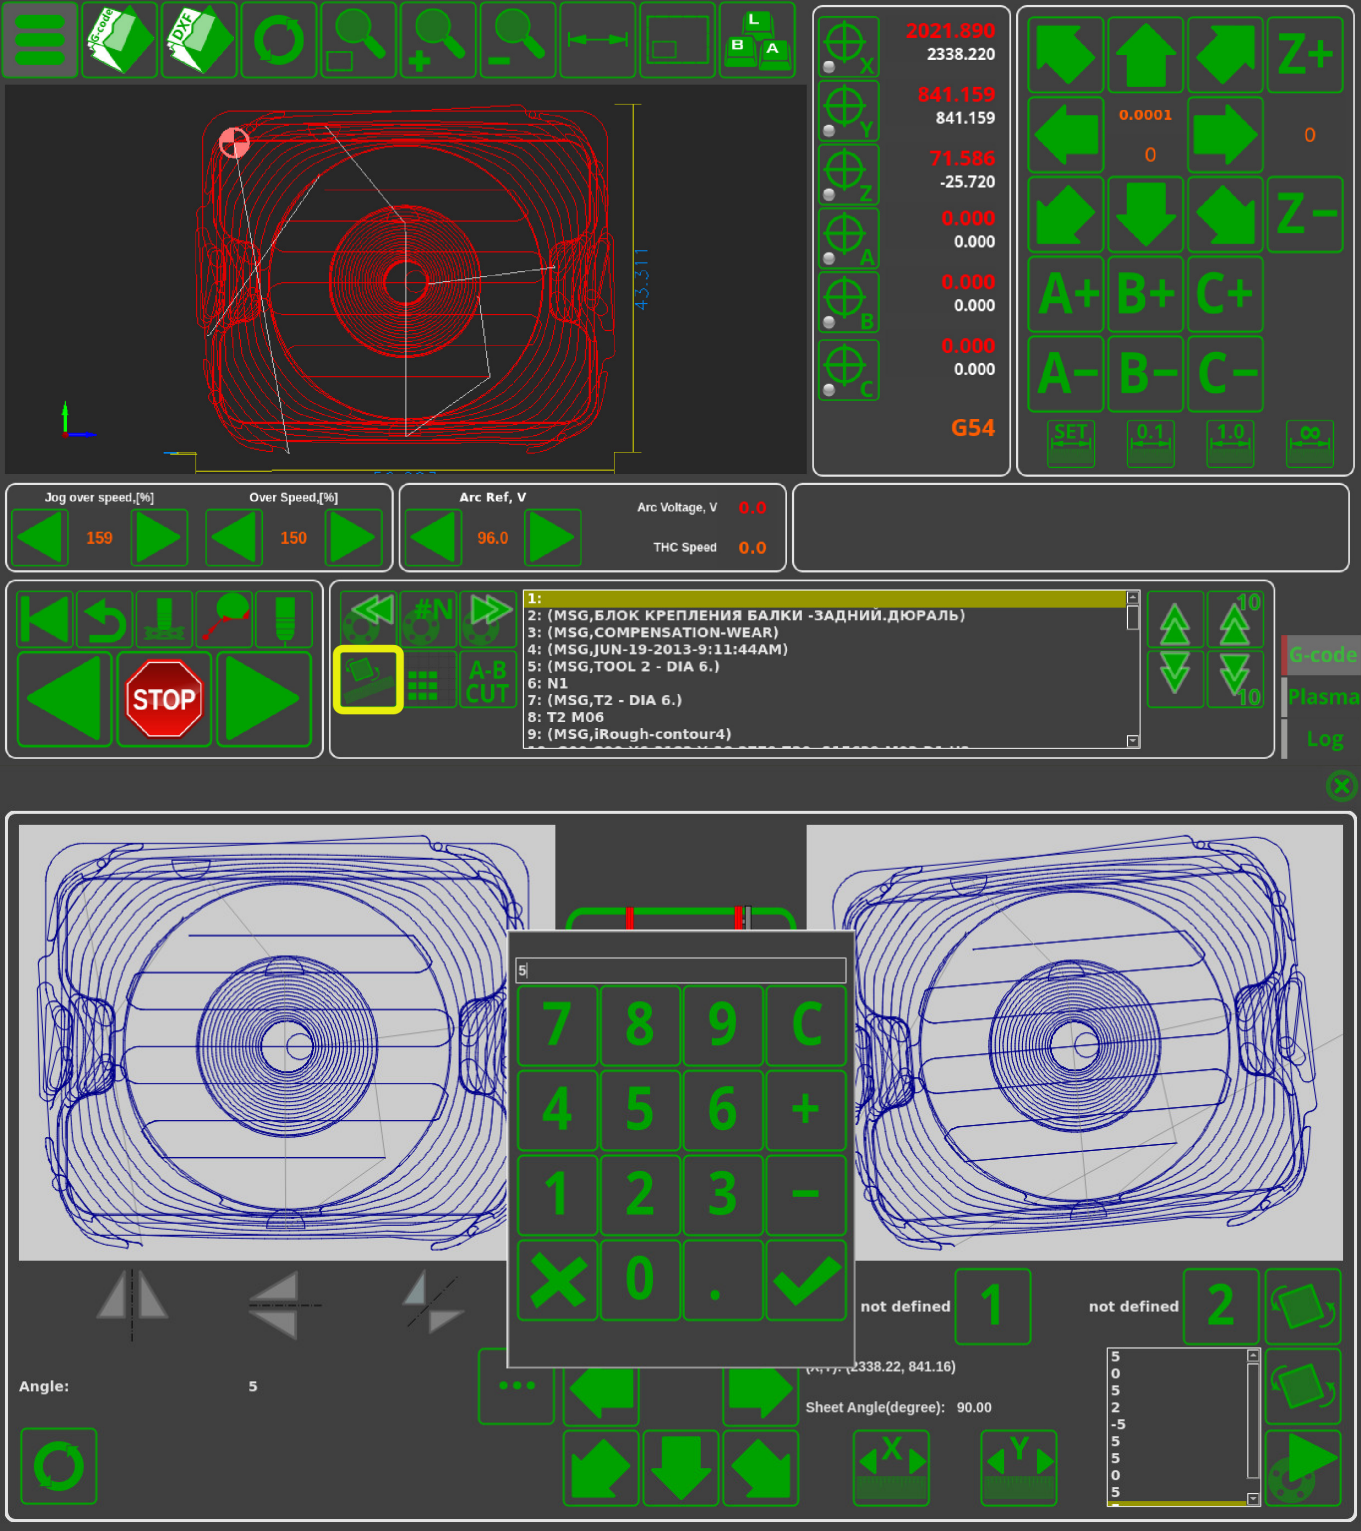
G-code DXF

L
B A

43.311

2021.890
2338.220
841.159
841.159
71.586
-25.720
0.000
0.000
0.000
0.000
0.000
0.000
G54

X
Y
Z
A
B
C

Z+
0.0001
0
0
Z−
A+ B+ C+
A− B− C−
SET 0.1 1.0 ∞

Jog over speed,[%]
159
Over Speed,[%]
150
Arc Ref, V
96.0
Arc Voltage, V 0.0
THC Speed 0.0

STOP

#N
A-B CUT

1:
2: (MSG,БЛОК КРЕПЛЕНИЯ БАЛКИ -ЗАДНИЙ.ДЮРАЛЬ)
3: (MSG,COMPENSATION-WEAR)
4: (MSG,JUN-19-2013-9:11:44AM)
5: (MSG,TOOL 2 - DIA 6.)
6: N1
7: (MSG,T2 - DIA 6.)
8: T2 M06
9: (MSG,iRough-contour4)

10
10

G-code
Plasma
Log

5
7 8 9 C
4 5 6 +
1 2 3 −
0 .

not defined 1
not defined 2

Angle: 5

(X,Y): (2338.22, 841.16)
Sheet Angle(degree): 90.00

X
Y

5
0
5
2
-5
5
5
0
5